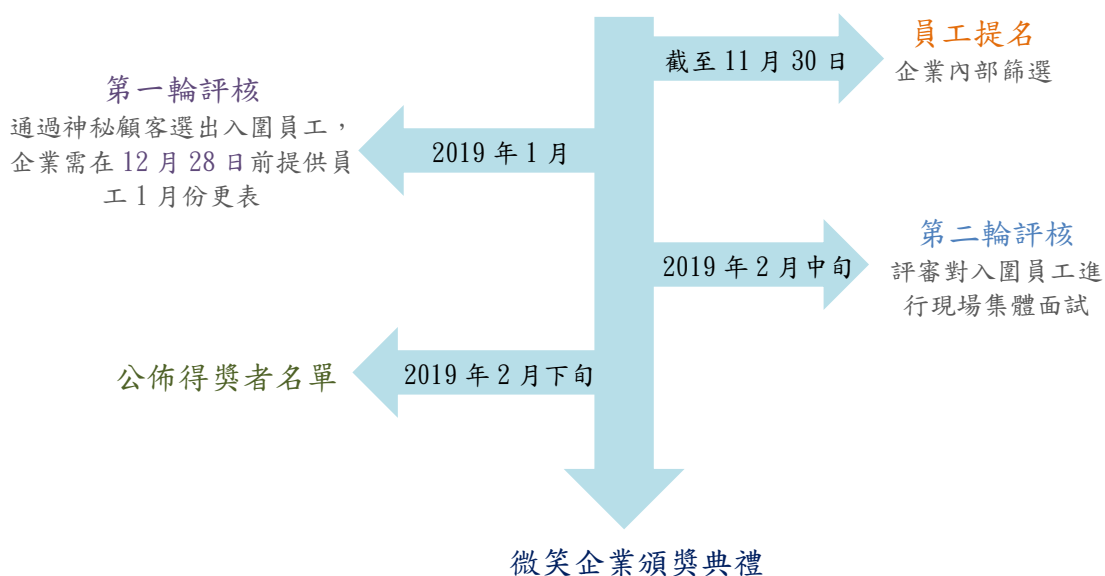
截至 11 月 30 日

員工提名
企業內部篩選

第一輪評核
通過神秘顧客選出入圍員工，企業需在 12 月 28 日前提供員工 1 月份更表

2019 年 1 月

第二輪評核
評審對入圍員工進行現場集體面試

2019 年 2 月中旬

公佈得獎者名單

2019 年 2 月下旬

微笑企業頒獎典禮